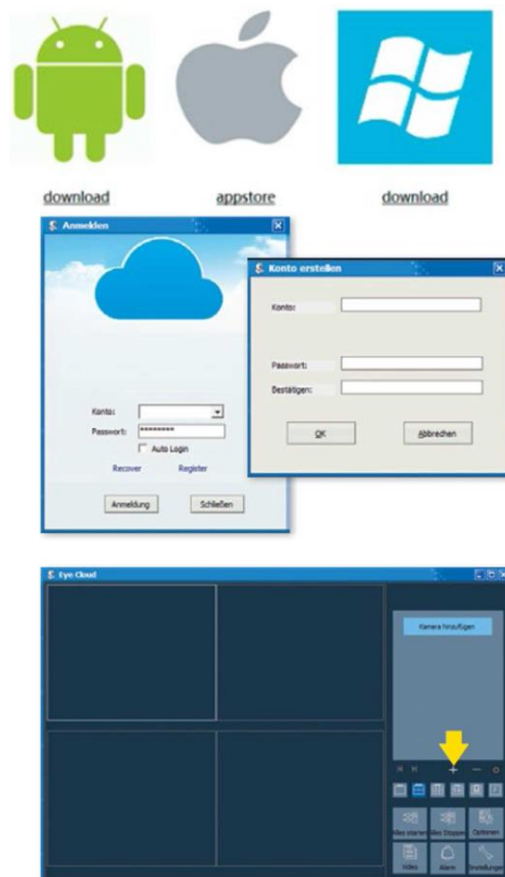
download appstore download

Anmelden

Konto:
Passwort: ••••••••
Auto Login
Recover Register
Anmeldung Schließen

Konto erstellen

Konto:
Passwort:
Bestätigen:
OK Abbrechen

Eye Cloud

Kamera hinzufügen

+ —

Alles starten Alles Stoppen Optionen
Video Alarm Einstellungen